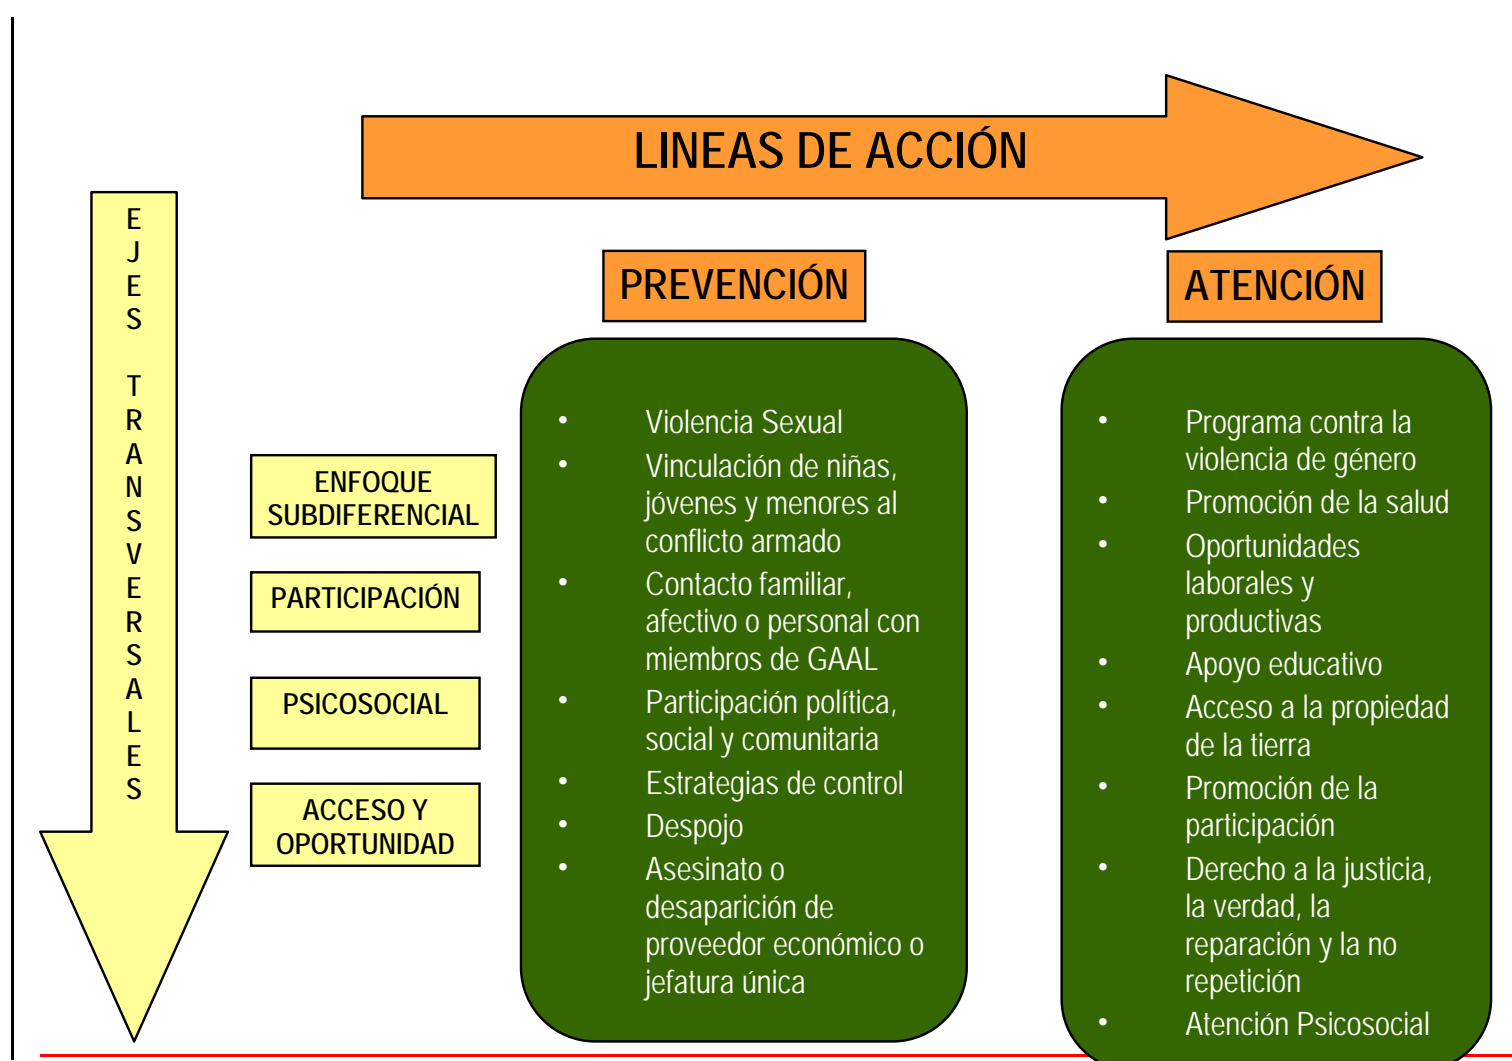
LINEAS DE ACCIÓN

EJES TRANSVERSALES

PREVENCIÓN

ATENCIÓN

ENFOQUE SUBDIFERENCIAL

PARTICIPACIÓN

PSICOSOCIAL

ACCESO Y OPORTUNIDAD

- Violencia Sexual
- Vinculación de niñas, jóvenes y menores al conflicto armado
- Contacto familiar, afectivo o personal con miembros de GAAL
- Participación política, social y comunitaria
- Estrategias de control
- Despojo
- Asesinato o desaparición de proveedor económico o jefatura única

- Programa contra la violencia de género
- Promoción de la salud
- Oportunidades laborales y productivas
- Apoyo educativo
- Acceso a la propiedad de la tierra
- Promoción de la participación
- Derecho a la justicia, la verdad, la reparación y la no repetición
- Atención Psicosocial